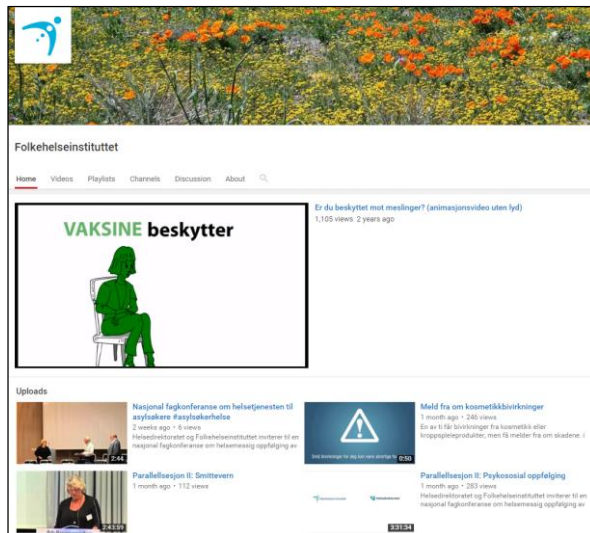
Folkehelseinstituttet

Home Videos Playlists Channels Discussion About

VAKSINE beskytter

Er du beskyttet mot meslinger? (animasjonsvideo uten lyd)
1,105 views 2 years ago

Uploads

2:44
Nasjonal fagkonferanse om helsetjenesten til asylsøkere #asylsøkerhelse
2 weeks ago • 6 views
Helsedirektoratet og Folkehelseinstituttet inviterer til en nasjonal fagkonferanse om helsemessig oppfølging av

0:50
Meld fra om kosmetikkbivirkninger
1 month ago • 246 views
En av ti får bivirkninger fra kosmetikk eller kroppspleieprodukter, men få melder fra om skadene. I

2:43:59
Parallellsesjon II: Smittevern
1 month ago • 112 views

3:31:34
Parallellsesjon II: Psykososial oppfølging
1 month ago • 283 views
Helsedirektoratet og Folkehelseinstituttet inviterer til en nasjonal fagkonferanse om helsemessig oppfølging av